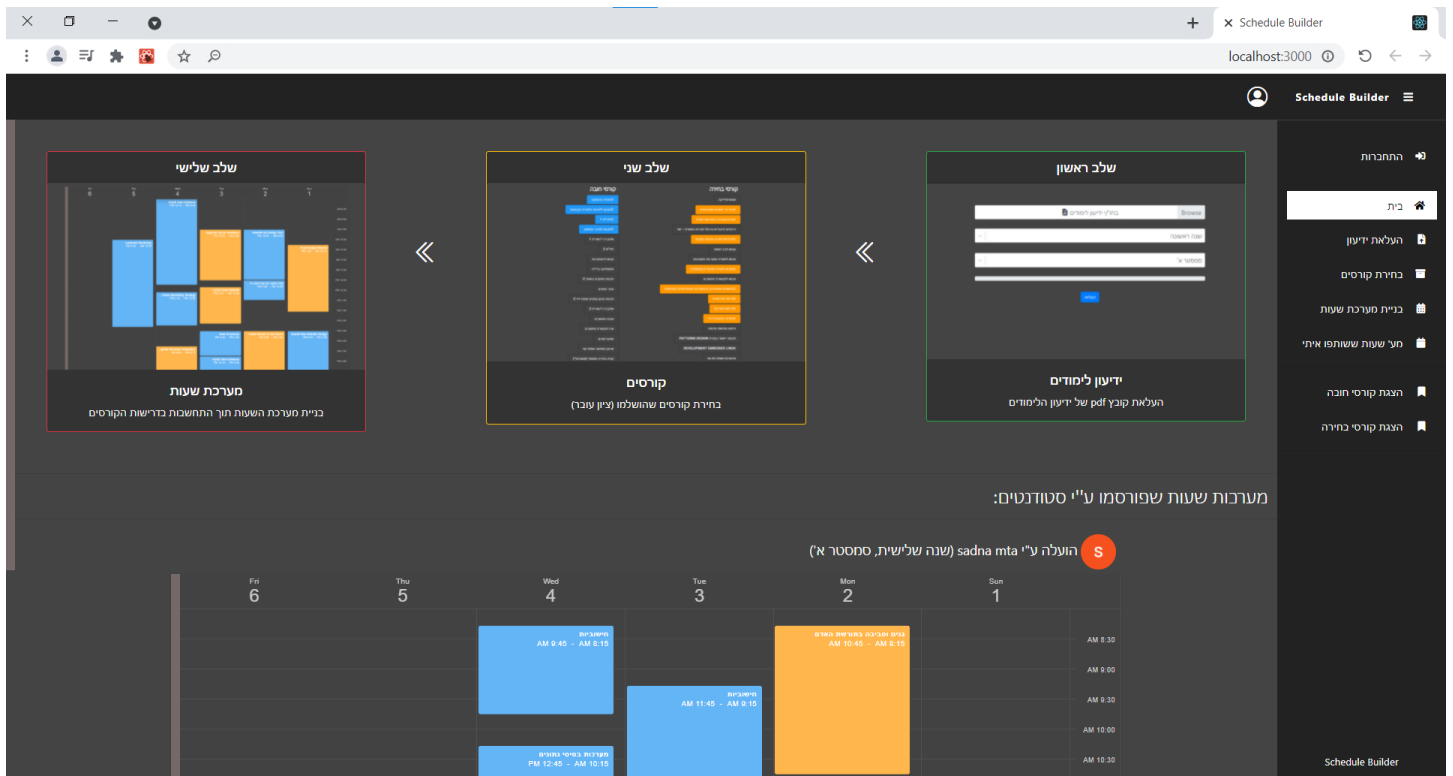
Schedule Builder
localhost:3000

Schedule Builder

התחברות
בית
העלאת ידיעון
בחירת קורסים
בניית מערכת שעות
מע' שעות ששותפו איתי
הצגת קורסי חובה
הצגת קורסי בחירה

שלב ראשון
Browse
ידיעון לימודים
העלאת קובץ pdf של ידיעון הלימודים

שלב שני
קורסים
בחירת קורסים שהושלמו (ציון עובר)

שלב שלישי
מערכת שעות
בניית מערכת השעות תוך התחשבות בדרישות הקורסים

מערכות שעות שפורסמו ע"י סטודנטים:

S
הועלה ע"י sadna mta (שנה שלישית, סמסטר א')

| | Sun 1 | Mon 2 | Tue 3 | Wed 4 | Thu 5 | Fri 6 |
|---|---|---|---|---|---|---|
| 8:30 AM | | גנים וסביבה בתורשת האדם 8:15 AM - 10:45 AM | | חישוביות 8:15 AM - 9:45 AM | | |
| 9:00 AM | | | | | | |
| 9:30 AM | | | חישוביות 9:15 AM - 11:45 AM | | | |
| 10:00 AM | | | | | | |
| 10:30 AM | | | | מערכות בסיסי נתונים 10:15 AM - 12:45 PM | | |

Schedule Builder